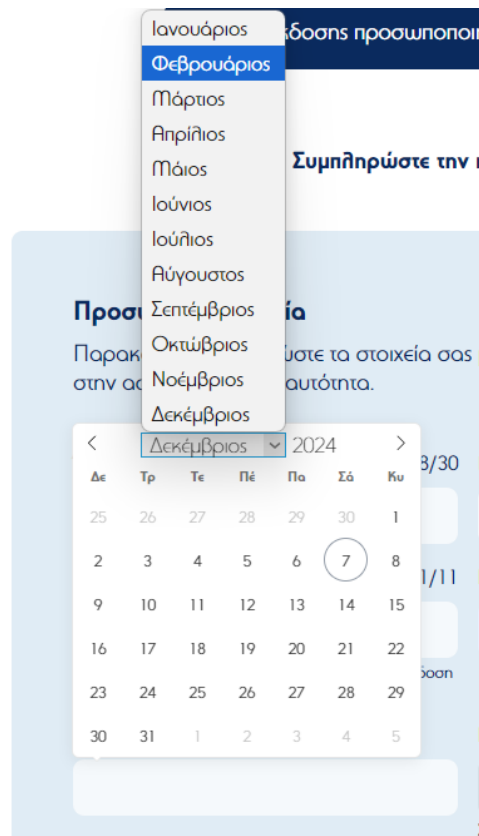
Ιανουάριος
Φεβρουάριος
Μάρτιος
Απρίλιος
Μάιος
Ιούνιος
Ιούλιος
Αύγουστος
Σεπτέμβριος
Οκτώβριος
Νοέμβριος
Δεκέμβριος

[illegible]δοσης προσωποποι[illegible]

Συμπληρώστε την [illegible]

Προσ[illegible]ία

Παρακ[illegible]ύστε τα στοιχεία σας στην ασ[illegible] αυτότητα.

< Δεκέμβριος 2024 >

| Δε | Τρ | Τε | Πέ | Πα | Σά | Κυ |
|---|---|---|---|---|---|---|
| 25 | 26 | 27 | 28 | 29 | 30 | 1 |
| 2 | 3 | 4 | 5 | 6 | 7 | 8 |
| 9 | 10 | 11 | 12 | 13 | 14 | 15 |
| 16 | 17 | 18 | 19 | 20 | 21 | 22 |
| 23 | 24 | 25 | 26 | 27 | 28 | 29 |
| 30 | 31 | 1 | 2 | 3 | 4 | 5 |

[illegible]3/30
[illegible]1/11
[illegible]δοση